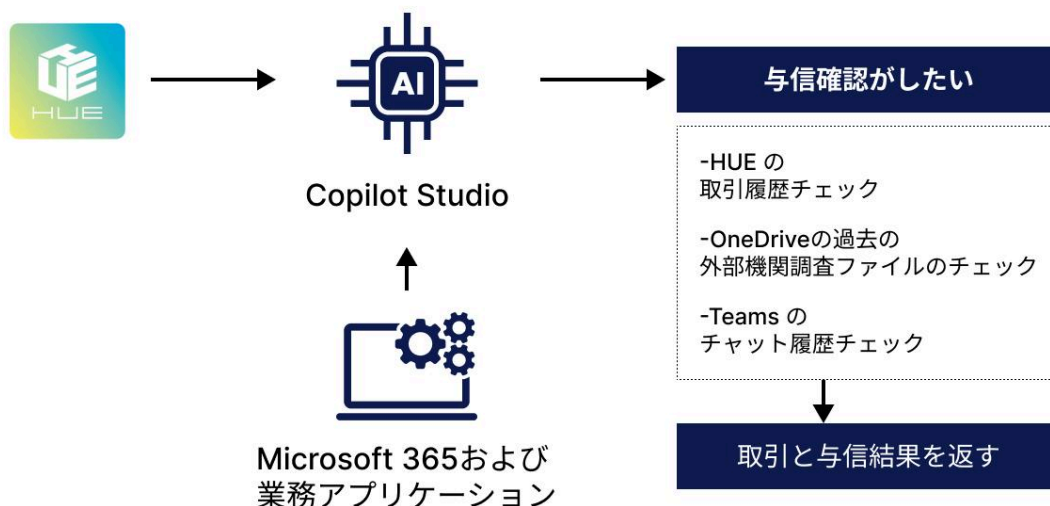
HUE

AI

Copilot Studio

Microsoft 365および業務アプリケーション

与信確認がしたい

-HUE の
取引履歴チェック

-OneDriveの過去の
外部機関調査ファイルのチェック

-Teams の
チャット履歴チェック

取引と与信結果を返す